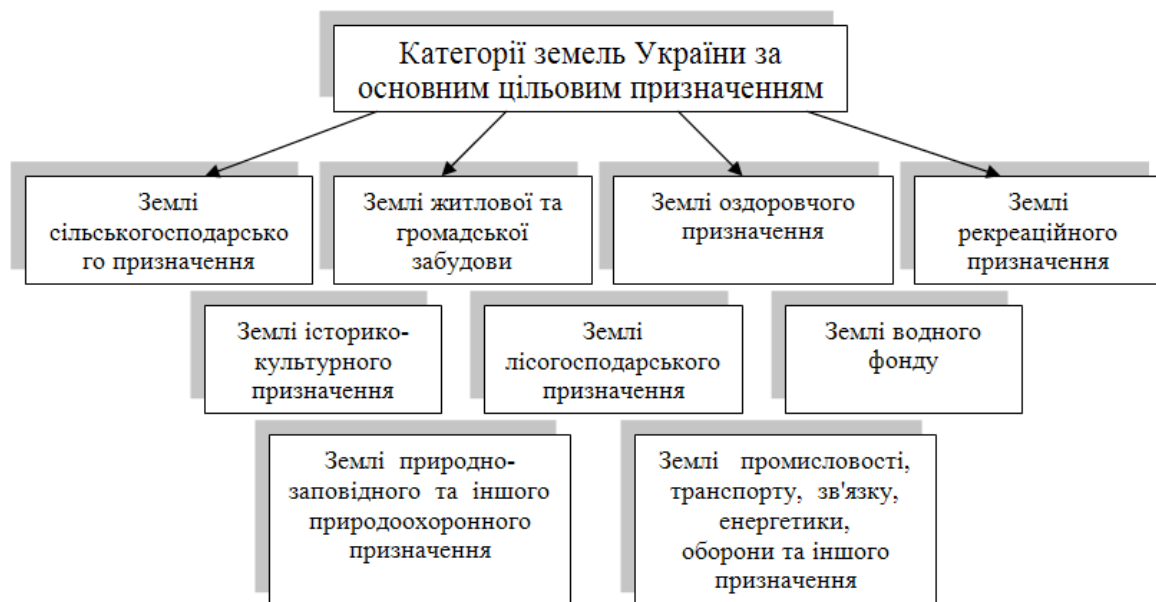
Категорії земель України за основним цільовим призначенням

Землі сільськогосподарсько го призначення

Землі житлової та громадської забудови

Землі оздоровчого призначення

Землі рекреаційного призначення

Землі історико-культурного призначення

Землі лісогосподарського призначення

Землі водного фонду

Землі природно-заповідного та іншого природоохоронного призначення

Землі промисловості, транспорту, зв'язку, енергетики, оборони та іншого призначення